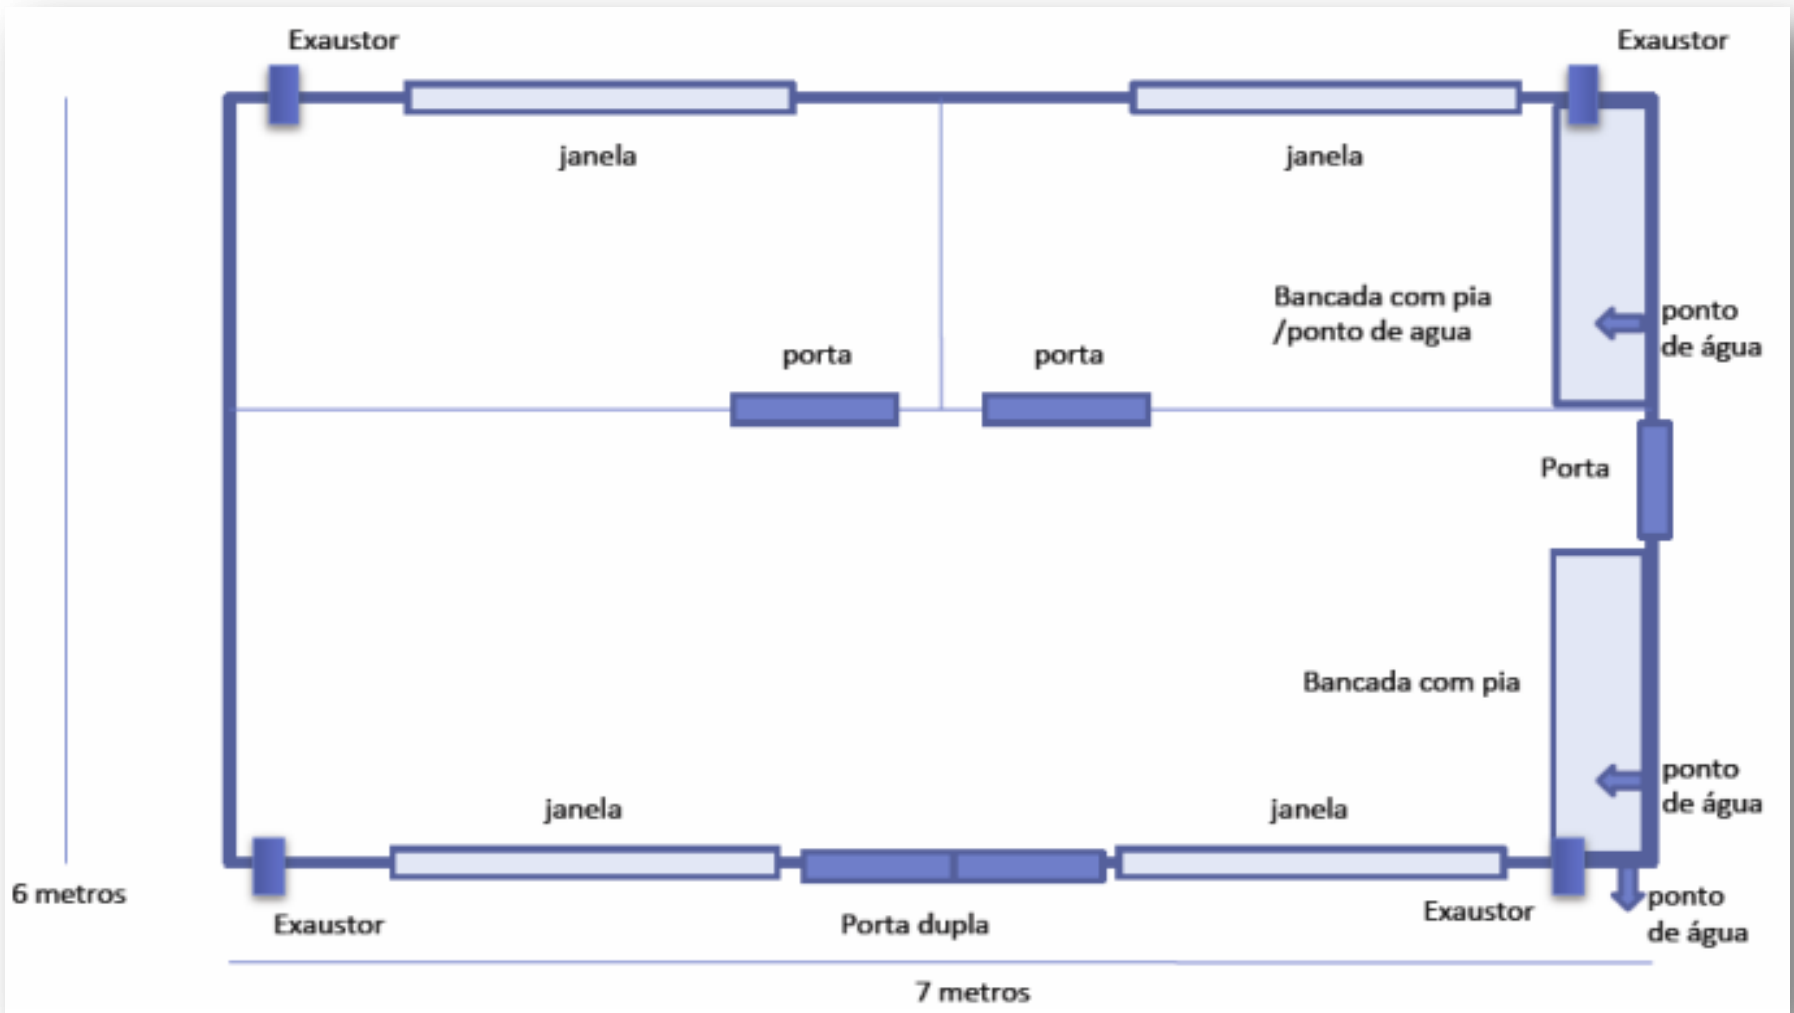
Exaustor

Exaustor

janela

janela

Bancada com pia /ponto de agua

ponto de água

porta

porta

Porta

Bancada com pia

ponto de água

janela

janela

6 metros

Exaustor

Porta dupla

Exaustor

ponto de água

7 metros